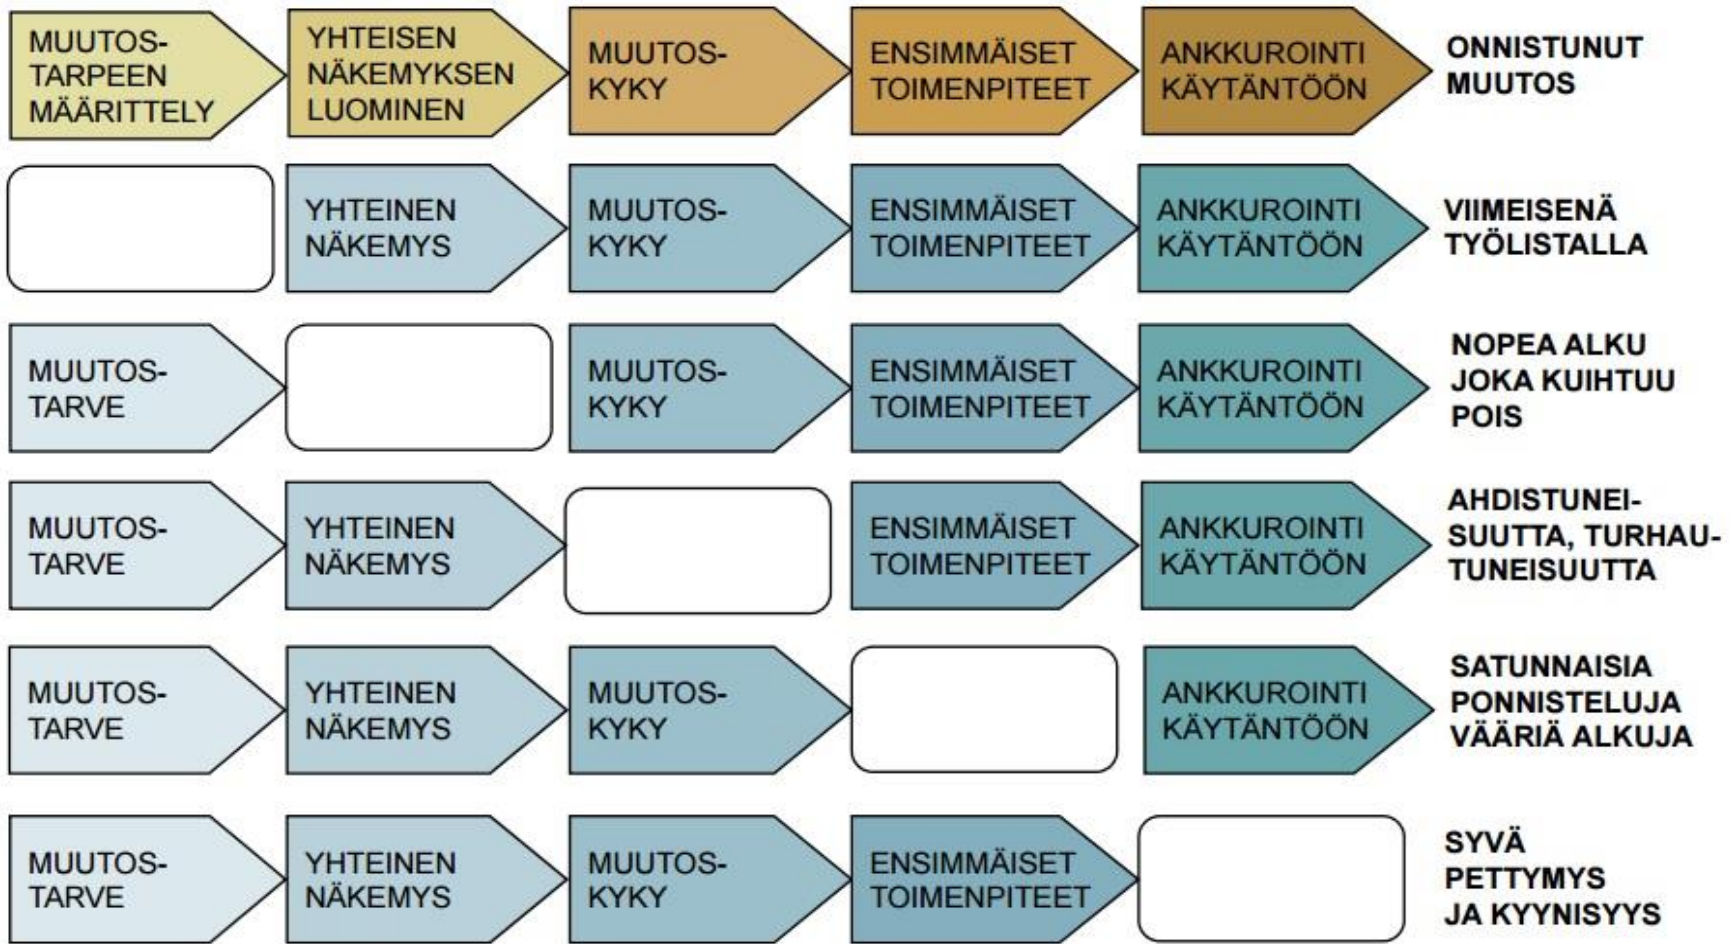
MUUTOSTARPEEN MÄÄRITTELY
YHTEISEN NÄKEMYKSEN LUOMINEN
MUUTOSKYKY
ENSIMMÄISET TOIMENPITEET
ANKKUROINTI KÄYTÄNTÖÖN
ONNISTUNUT MUUTOS

YHTEINEN NÄKEMYS
MUUTOSKYKY
ENSIMMÄISET TOIMENPITEET
ANKKUROINTI KÄYTÄNTÖÖN
VIIMEISENÄ TYÖLISTALLA

MUUTOSTARVE
MUUTOSKYKY
ENSIMMÄISET TOIMENPITEET
ANKKUROINTI KÄYTÄNTÖÖN
NOPEA ALKU JOKA KUIHTUU POIS

MUUTOSTARVE
YHTEINEN NÄKEMYS
ENSIMMÄISET TOIMENPITEET
ANKKUROINTI KÄYTÄNTÖÖN
AHDISTUNEISUUTTA, TURHAUTUNEISUUTTA

MUUTOSTARVE
YHTEINEN NÄKEMYS
MUUTOSKYKY
ANKKUROINTI KÄYTÄNTÖÖN
SATUNNAISIA PONNISTELUJA VÄÄRIÄ ALKUJA

MUUTOSTARVE
YHTEINEN NÄKEMYS
MUUTOSKYKY
ENSIMMÄISET TOIMENPITEET
SYVÄ PETTYMYS JA KYYNISYYS